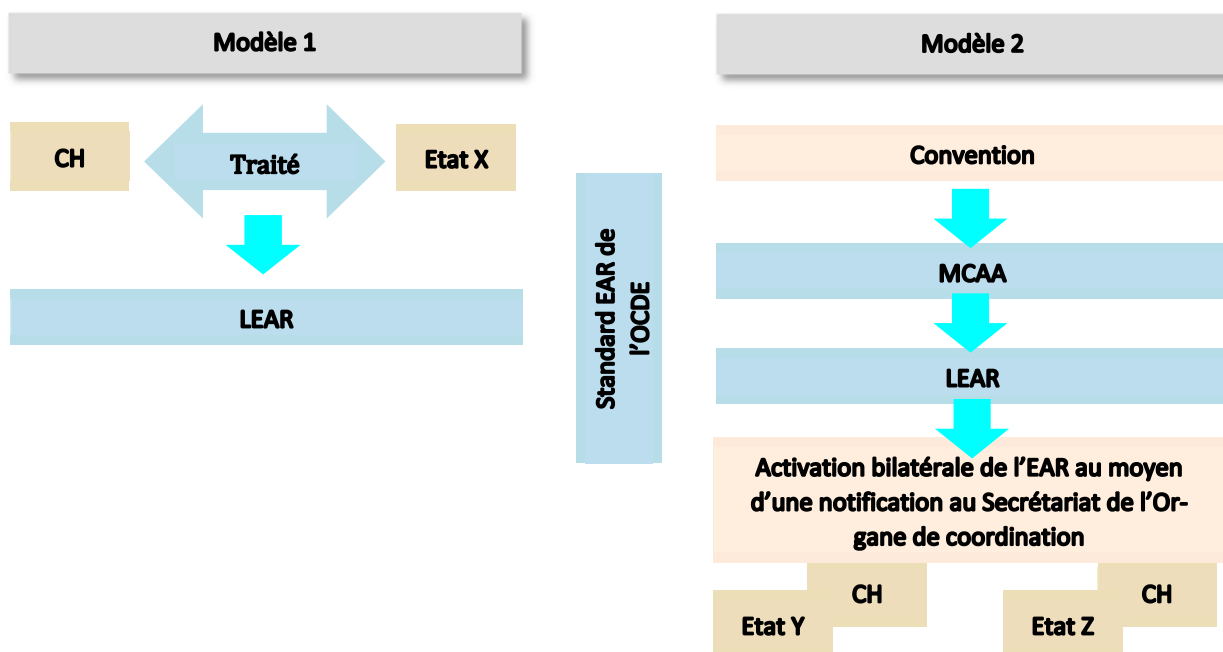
Modèle 1

CH

Traité

Etat X

LEAR

Standard EAR de l'OCDE

Modèle 2

Convention

MCAA

LEAR

Activation bilatérale de l'EAR au moyen d'une notification au Secrétariat de l'Organe de coordination

CH

Etat Y

CH

Etat Z